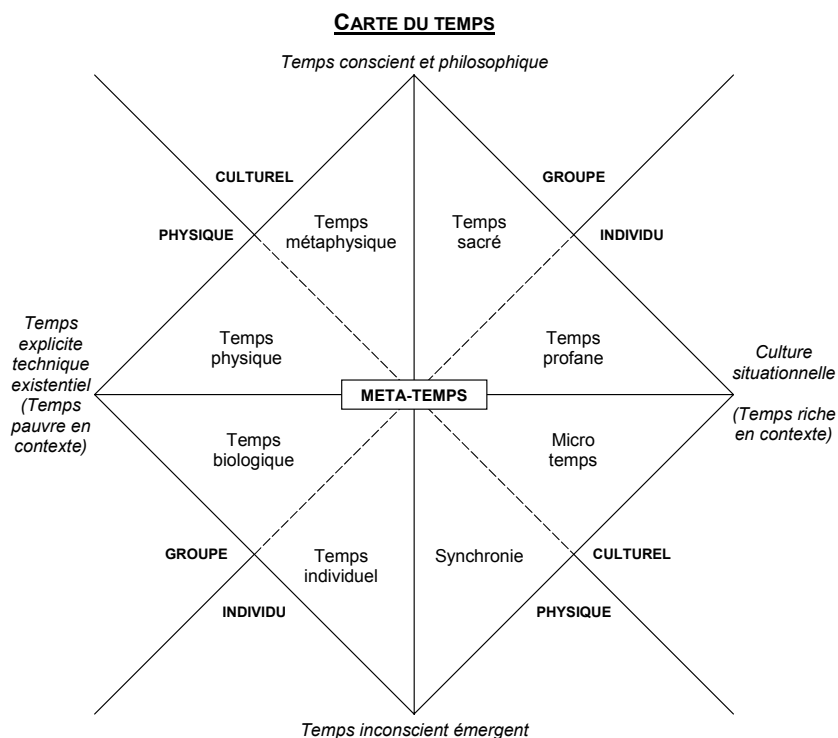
CARTE DU TEMPS

Temps conscient et philosophique

CULTUREL

PHYSIQUE

Temps métaphysique

Temps sacré

GROUPE

INDIVIDU

Temps explicite technique existentiel (Temps pauvre en contexte)

Temps physique

Temps profane

Culture situationnelle

(Temps riche en contexte)

META-TEMPS

Temps biologique

Micro temps

GROUPE

INDIVIDU

Temps individuel

Synchronie

CULTUREL

PHYSIQUE

Temps inconscient émergent